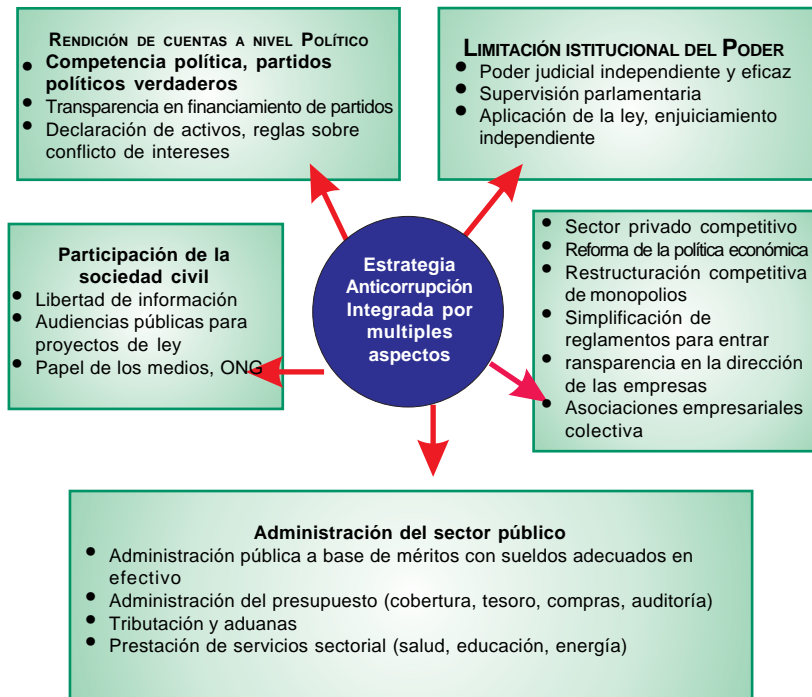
Rendición de cuentas a nivel Político
- Competencia política, partidos políticos verdaderos
- Transparencia en financiamiento de partidos
- Declaración de activos, reglas sobre conflicto de intereses

Limitación istitucional del Poder
- Poder judicial independiente y eficaz
- Supervisión parlamentaria
- Aplicación de la ley, enjuiciamiento independiente

Participación de la sociedad civil
- Libertad de información
- Audiencias públicas para proyectos de ley
- Papel de los medios, ONG

Estrategia Anticorrupción Integrada por multiples aspectos

- Sector privado competitivo
- Reforma de la política económica
- Restructuración competitiva de monopolios
- Simplificación de reglamentos para entrar
- ransparencia en la dirección de las empresas
- Asociaciones empresariales colectiva

Administración del sector público
- Administración pública a base de méritos con sueldos adecuados en efectivo
- Administración del presupuesto (cobertura, tesoro, compras, auditoría)
- Tributación y aduanas
- Prestación de servicios sectorial (salud, educación, energía)